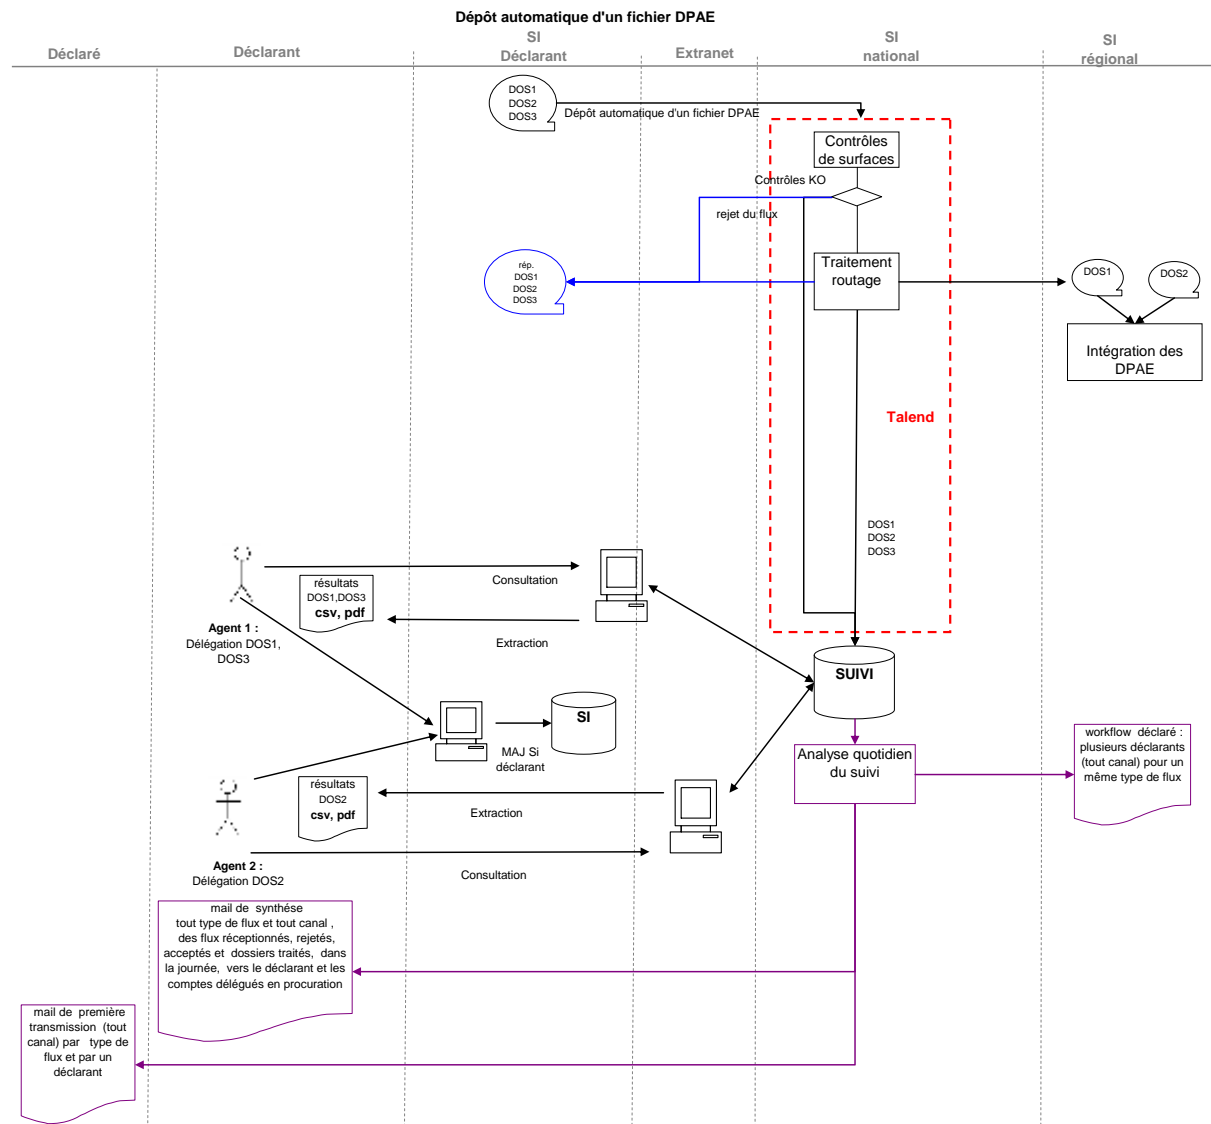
Dépôt automatique d'un fichier DPAE

Déclaré

Déclarant

SI
Déclarant

Extranet

SI
national

SI
régional

DOS1
DOS2
DOS3

Dépôt automatique d'un fichier DPAE

Contrôles
de surfaces

Contrôles KO

rejet du flux

Traitement
routage

rép.
DOS1
DOS2
DOS3

DOS1

DOS2

Intégration des
DPAE

Talend

DOS1
DOS2
DOS3

Consultation

résultats
DOS1,DOS3
csv, pdf

Extraction

Agent 1 :
Délégation DOS1,
DOS3

SUIVI

SI

MAJ Si
déclarant

Analyse quotidien
du suivi

workflow déclaré :
plusieurs déclarants
(tout canal) pour un
même type de flux

résultats
DOS2
csv, pdf

Extraction

Agent 2 :
Délégation DOS2

Consultation

mail de synthése
tout type de flux et tout canal ,
des flux réceptionnés, rejetés,
acceptés et dossiers traités, dans
la journée, vers le déclarant et les
comptes délégués en procuration

mail de première
transmission (tout
canal) par type de
flux et par un
déclarant